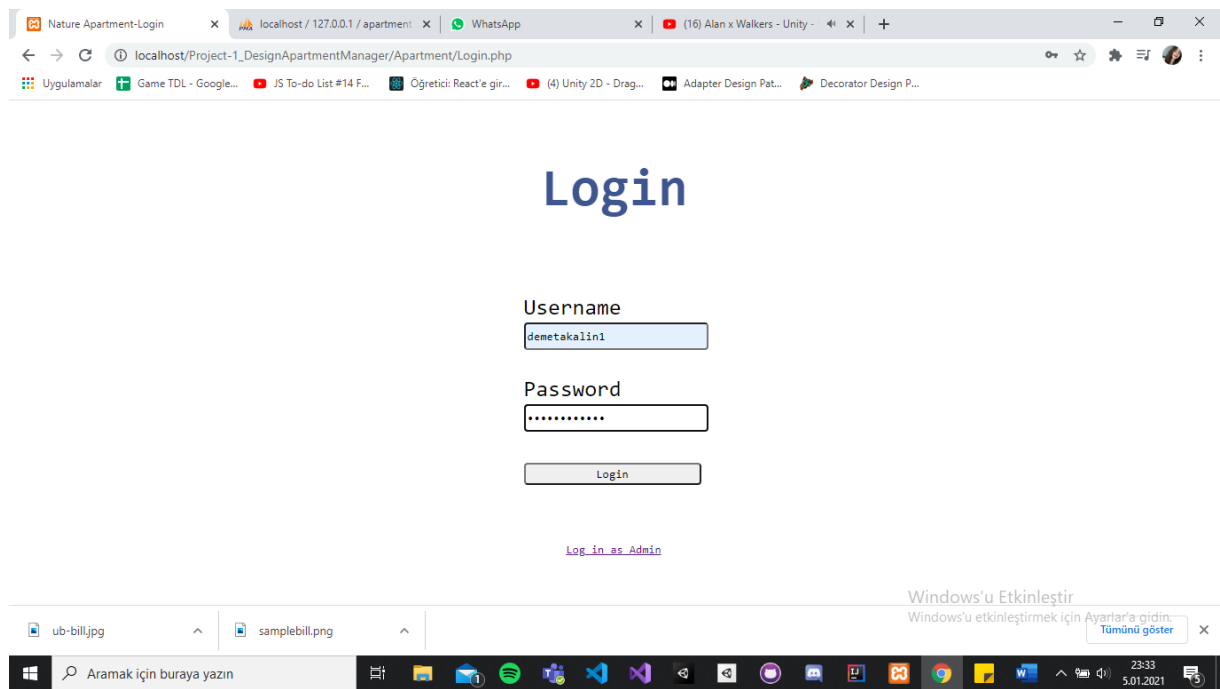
Nature Apartment-Login
localhost / 127.0.0.1 / apartment
WhatsApp
(16) Alan x Walkers - Unity -

localhost/Project-1_DesignApartmentManager/Apartment/Login.php

Uygulamalar  Game TDL - Google...  JS To-do List #14 F...  Öğretici: React'e gir...  (4) Unity 2D - Drag...  Adapter Design Pat...  Decorator Design P...

Login

Username
demetakalin1

Password
••••••••••••

Login

Log in as Admin

Windows'u Etkinleştir
Windows'u etkinleştirmek için Ayarlar'a gidin.

ub-bill.jpg
samplebill.png
Tümünü göster

Aramak için buraya yazın
23:33
5.01.2021
5